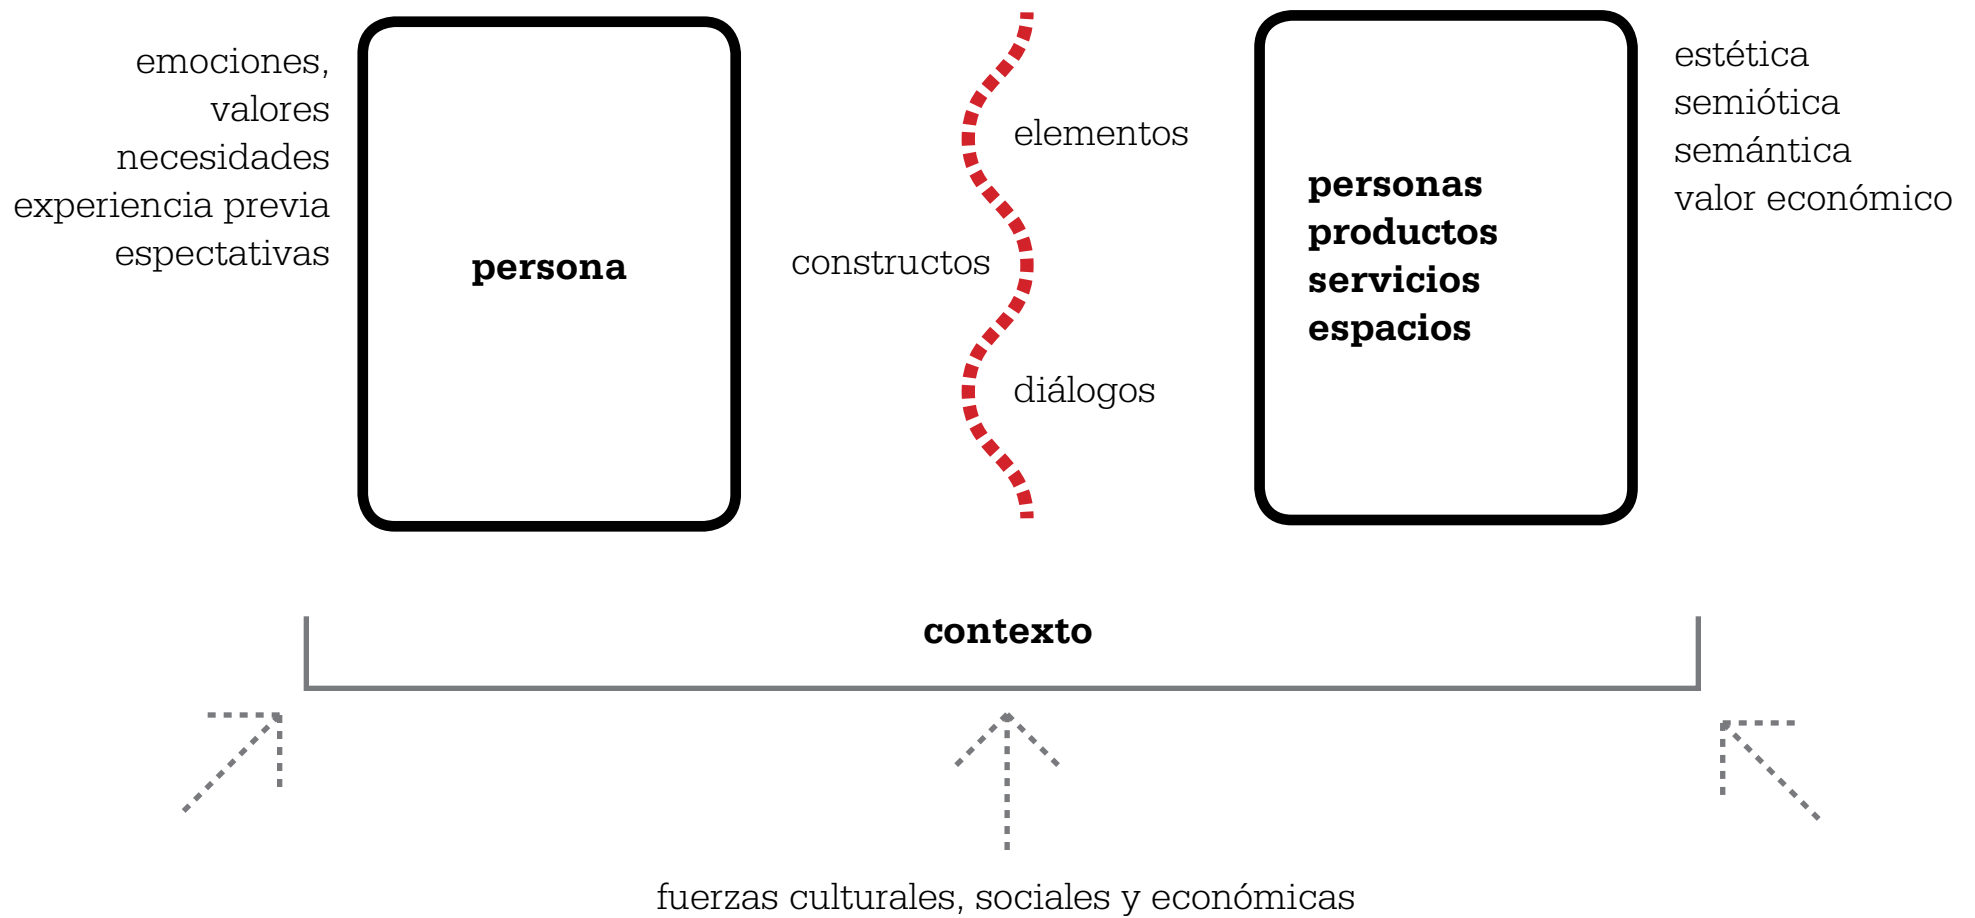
emociones,
valores
necesidades
experiencia previa
espectativas

persona

elementos

constructos

diálogos

personas
productos
servicios
espacios

estética
semiótica
semántica
valor económico

contexto

fuerzas culturales, sociales y económicas